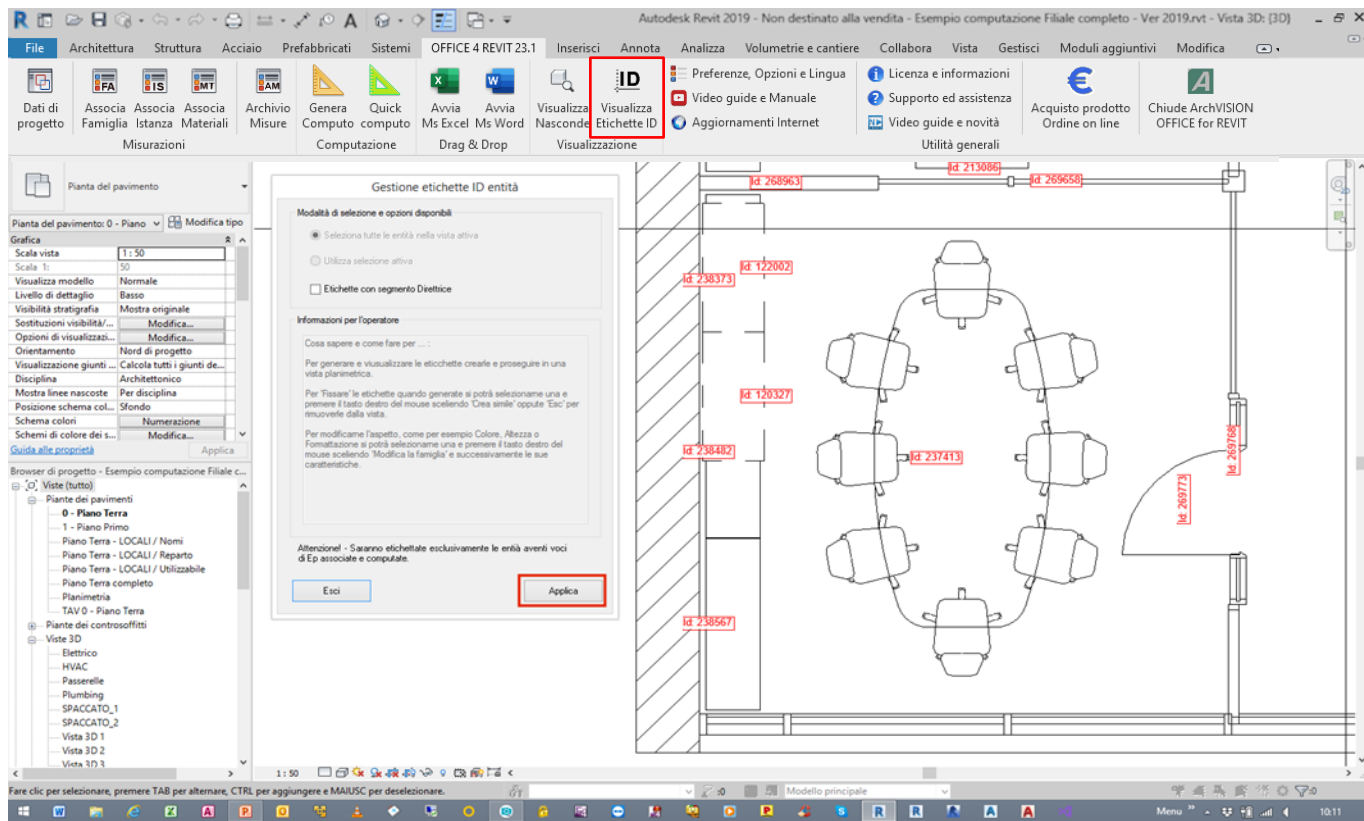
Autodesk Revit 2019 - Non destinato alla vendita - Esempio computazione Filiale completo - Ver 2019.rvt - Vista 3D: {3D}

File | Architettura | Struttura | Acciaio | Prefabbricati | Sistemi | OFFICE 4 REVIT 23.1 | Inserisci | Annota | Analizza | Volumetrie e cantiere | Collabora | Vista | Gestisci | Moduli aggiuntivi | Modifica

Dati di progetto
FA Associa Famiglia
IS Associa Istanza
MT Associa Materiali
AM Archivio Misure
Misurazioni
Genera Computo
Quick computo
Computazione
Avvia Ms Excel
Avvia Ms Word
Drag & Drop
Visualizza Nasconde
ID Visualizza Etichette ID
Visualizzazione
Preferenze, Opzioni e Lingua
Video guide e Manuale
Aggiornamenti Internet
Licenza e informazioni
Supporto ed assistenza
Video guide e novità
Acquisto prodotto Ordine on line
Chiude ArchVISION OFFICE for REVIT
Utilità generali

Pianta del pavimento
Pianta del pavimento: 0 - Piano | Modifica tipo

| Grafica | |
|---|---|
| Scala vista | 1 : 50 |
| Scala 1: | 50 |
| Visualizza modello | Normale |
| Livello di dettaglio | Basso |
| Visibilità stratigrafia | Mostra originale |
| Sostituzioni visibilità/... | Modifica... |
| Opzioni di visualizzazi... | Modifica... |
| Orientamento | Nord di progetto |
| Visualizzazione giunti ... | Calcola tutti i giunti de... |
| Disciplina | Architettonico |
| Mostra linee nascoste | Per disciplina |
| Posizione schema col... | Sfondo |
| Schema colori | Numerazione |
| Schemi di colore dei s... | Modifica... |

Guida alle proprietà | Applica

Browser di progetto - Esempio computazione Filiale c...
Viste (tutto)
Piante dei pavimenti
0 - Piano Terra
1 - Piano Primo
Piano Terra - LOCALI / Nomi
Piano Terra - LOCALI / Reparto
Piano Terra - LOCALI / Utilizzabile
Piano Terra completo
Planimetria
TAV 0 - Piano Terra
Piante dei controsoffitti
Viste 3D
Elettrico
HVAC
Passerelle
Plumbing
SPACCATO_1
SPACCATO_2
Vista 3D 1
Vista 3D 2
Vista 3D 3

Gestione etichette ID entità
Modalità di selezione e opzioni disponibili
Seleziona tutte le entità nella vista attiva
Utilizza selezione attiva
Etichette con segmento Direttrice
Informazioni per l'operatore
Cosa sapere e come fare per ... :
Per generare e visualizzare le etichette crearle e proseguire in una vista planimetrica.
Per 'Fissare' le etichette quando generate si potrà selezionarne una e premere il tasto destro del mouse scelendo 'Crea simile' oppure 'Esc' per rimuoverle dalla vista.
Per modificarne l'aspetto, come per esempio Colore, Altezza o Formattazione si potrà selezionarne una e premere il tasto destro del mouse scelendo 'Modifica la famiglia' e successivamente le sue caratteristiche.
Attenzione! - Saranno etichettate esclusivamente le entità aventi voci di Ep associate e computate.
Esci | Applica

Id: 268963 | Id: 213086 | Id: 269658 | Id: 122002 | Id: 238373 | Id: 120327 | Id: 238482 | Id: 237413 | Id: 269768 | Id: 269773 | Id: 238567

1 : 50
Fare clic per selezionare, premere TAB per alternare, CTRL per aggiungere e MAIUSC per deselezionare.
:0
Modello principale
Menu
10:11